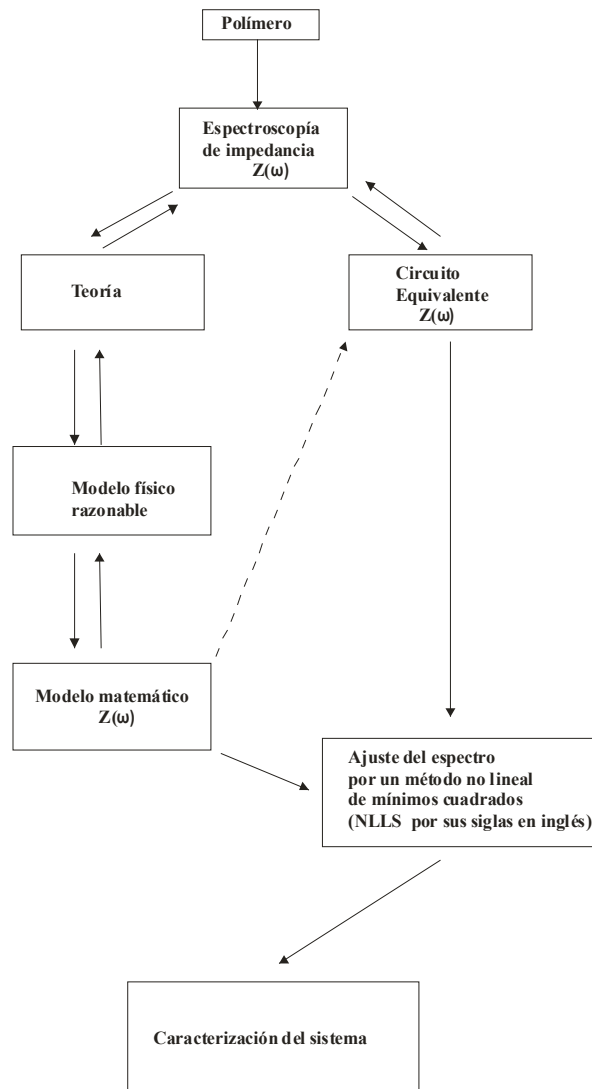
Polímero

Espectroscopía de impedancia $Z(\omega)$

Teoría

Circuito Equivalente $Z(\omega)$

Modelo físico razonable

Modelo matemático $Z(\omega)$

Ajuste del espectro por un método no lineal de mínimos cuadrados (NLLS por sus siglas en inglés)

Caracterización del sistema